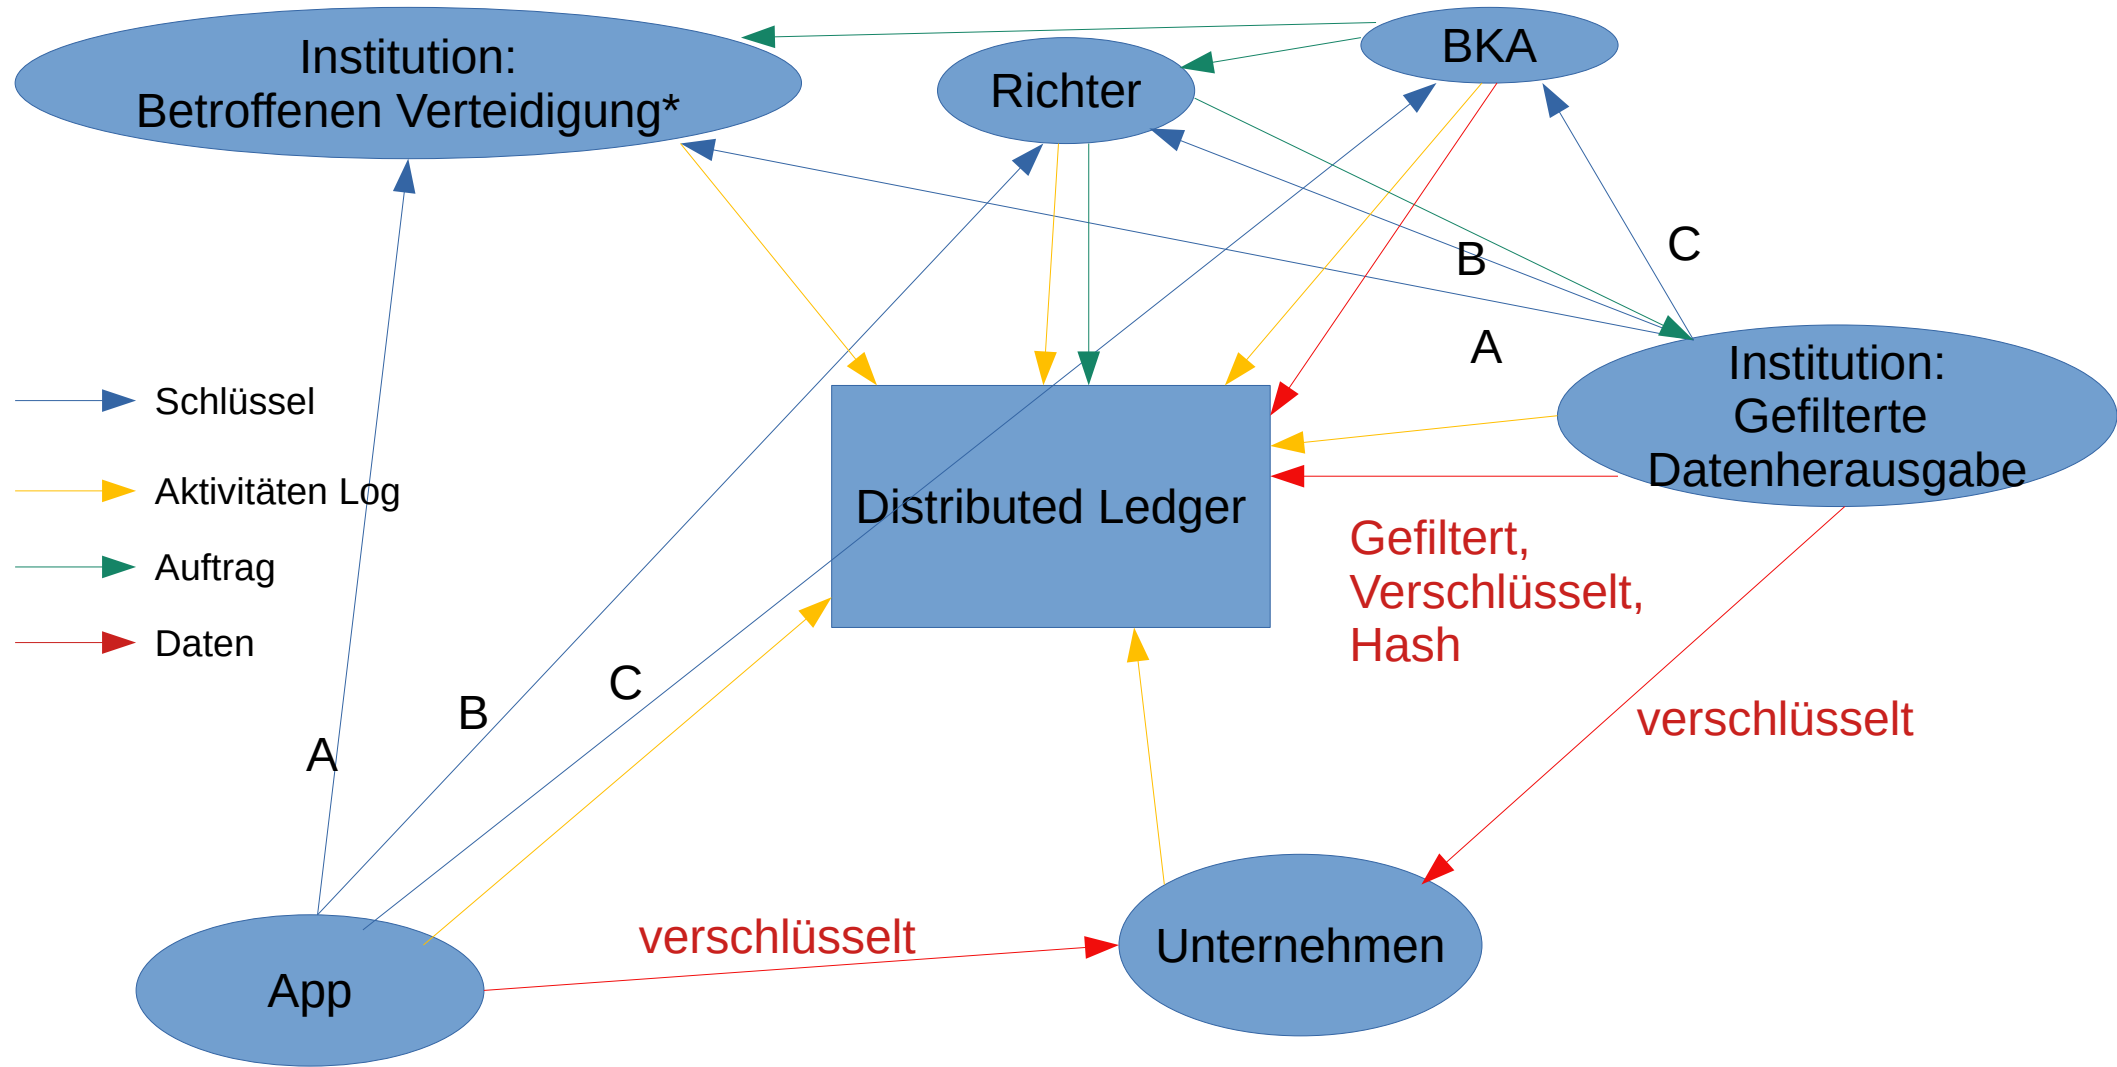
Institution:
Betroffenen Verteidigung*

Richter

BKA

Schlüssel

Aktivitäten Log

Auftrag

Daten

B

C

A

Institution:
Gefilterte
Datenherausgabe

Distributed Ledger

Gefiltert,
Verschlüsselt,
Hash

verschlüsselt

A

B

C

verschlüsselt

App

Unternehmen